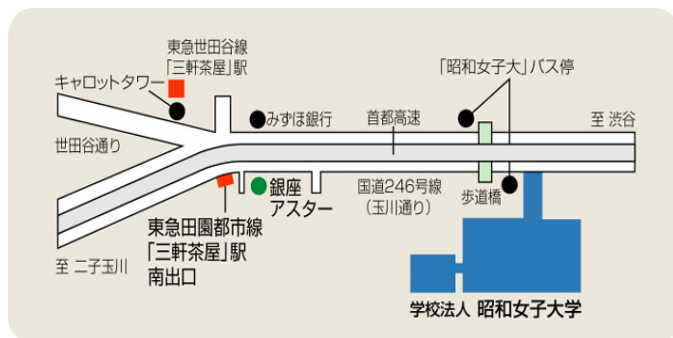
東急世田谷線
「三軒茶屋」駅

キャロットタワー

みずほ銀行

首都高速

「昭和女子大」バス停

至 渋谷

世田谷通り

銀座
アスター

国道246号線
(玉川通り)

歩道橋

東急田園都市線
「三軒茶屋」駅
南出口

至 二子玉川

学校法人 昭和女子大学